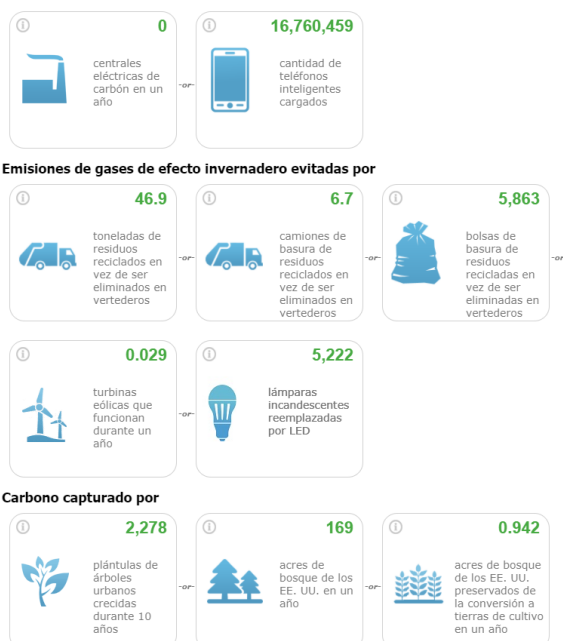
ⓘ 0
centrales eléctricas de carbón en un año

-or-

ⓘ 16,760,459
cantidad de teléfonos inteligentes cargados

Emisiones de gases de efecto invernadero evitadas por

ⓘ 46.9
toneladas de residuos reciclados en vez de ser eliminados en vertederos

-or-

ⓘ 6.7
camiones de basura de residuos reciclados en vez de ser eliminados en vertederos

-or-

ⓘ 5,863
bolsas de basura de residuos recicladas en vez de ser eliminadas en vertederos

ⓘ 0.029
turbinas eólicas que funcionan durante un año

-or-

ⓘ 5,222
lámparas incandescentes reemplazadas por LED

Carbono capturado por

ⓘ 2,278
plántulas de árboles urbanos crecidas durante 10 años

-or-

ⓘ 169
acres de bosque de los EE. UU. en un año

-or-

ⓘ 0.942
acres de bosque de los EE. UU. preservados de la conversión a tierras de cultivo en un año